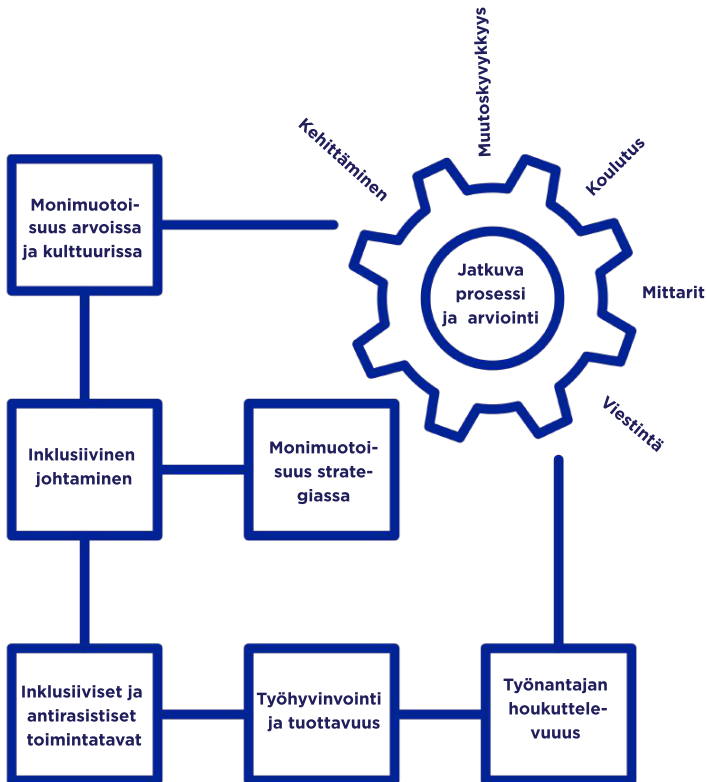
Muutoskyvykkyys

Kehittäminen

Koulutus

Mittarit

Viestintä

Jatkuva prosessi ja arviointi

Monimuotoisuus arvoissa ja kulttuurissa

Inklusiivinen johtaminen

Monimuotoisuus strategiassa

Inklusiiviset ja antirasistiset toimintatavat

Työhyvinvointi ja tuottavuus

Työnantajan houkuttelevuus